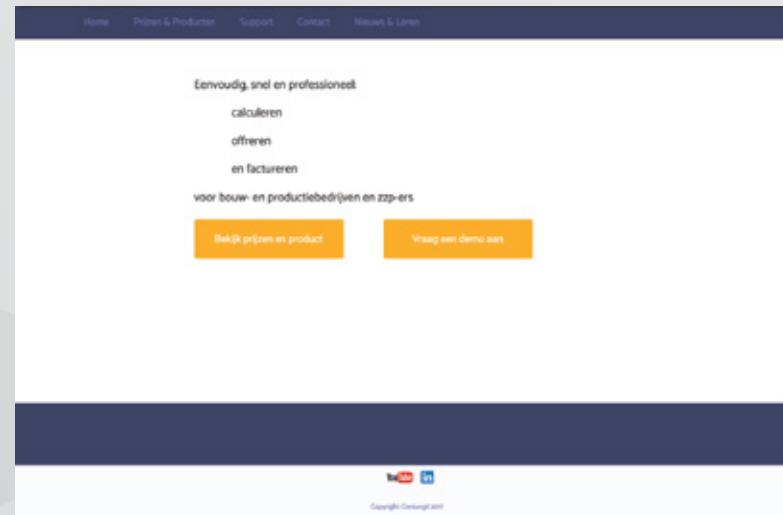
Home Prijzen & Producten Support Contact Nieuws & Leren

Eenvoudig, snel en professioneel:

calculeren

offreren

en factureren

voor bouw- en productiebedrijven en zzp-ers

Bekijk prijzen en product

Vraag een demo aan

YouTube in

Copyright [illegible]